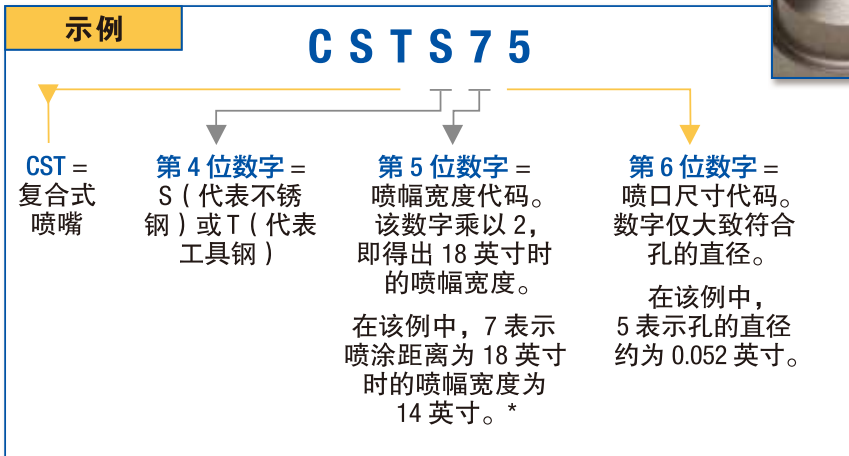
示例

CSTS75

CST = 复合式喷嘴

第 4 位数字 = S（代表不锈钢）或 T（代表工具钢）

第 5 位数字 = 喷幅宽度代码。该数字乘以 2，即得出 18 英寸时的喷幅宽度。

在该例中，7 表示喷涂距离为 18 英寸时的喷幅宽度为 14 英寸。*

第 6 位数字 = 喷口尺寸代码。数字仅大致符合孔的直径。

在该例中，5 表示孔的直径约为 0.052 英寸。